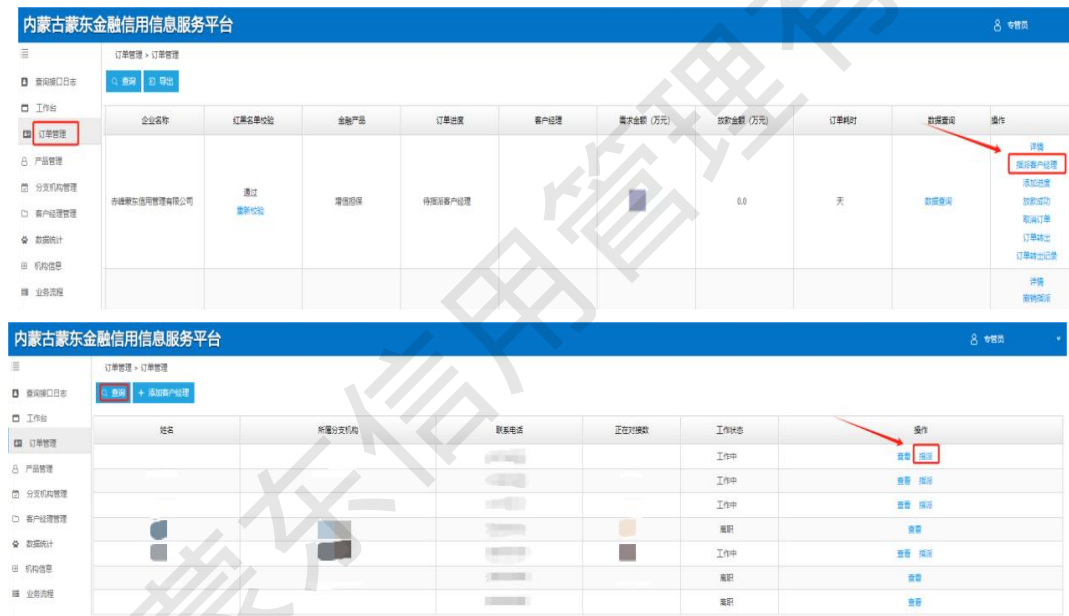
内蒙古蒙东金融信用信息服务平台

专管员

查询接口日志
工作台
订单管理
产品管理
分支机构管理
客户经理管理
数据统计
机构信息
业务流程

订单管理 > 订单管理

查询 导出

| 企业名称 | 红黑名单校验 | 金融产品 | 订单进度 | 客户经理 | 需求金额（万元） | 放款金额（万元） | 订单耗时 | 数据查询 | 操作 |
|---|---|---|---|---|---|---|---|---|---|
| 赤峰蒙东信用管理有限公司 | 通过 重新校验 | 增信担保 | 待指派客户经理 | | | 0.0 | 天 | 数据查询 | 详情 指派客户经理 添加进度 放款成功 取消订单 订单转出 订单转出记录 |
| | | | | | | | | | 详情 撤销指派 |

内蒙古蒙东金融信用信息服务平台

专管员

查询接口日志
工作台
订单管理
产品管理
分支机构管理
客户经理管理
数据统计
机构信息
业务流程

订单管理 > 订单管理

查询 + 添加客户经理

| 姓名 | 所属分支机构 | 联系电话 | 正在对接数 | 工作状态 | 操作 |
|---|---|---|---|---|---|
| | | | | 工作中 | 查看 指派 |
| | | | | 工作中 | 查看 指派 |
| | | | | 工作中 | 查看 指派 |
| | | | | 离职 | 查看 |
| | | | | 工作中 | 查看 指派 |
| | | | | 离职 | 查看 |
| | | | | 离职 | 查看 |

蒙东信用管理有